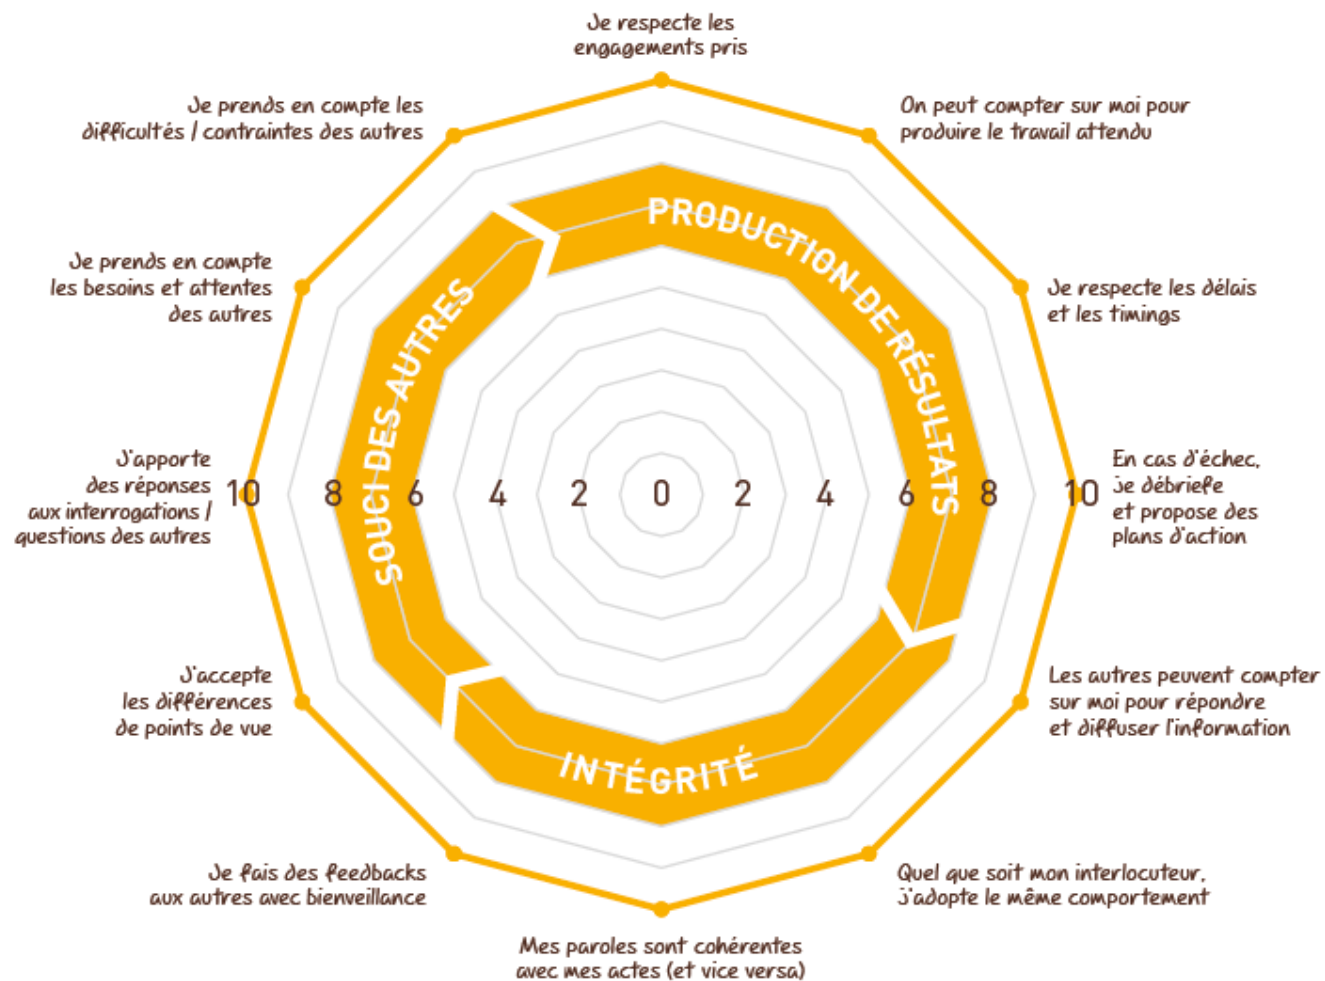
Je respecte les engagements pris

On peut compter sur moi pour produire le travail attendu

Je respecte les délais et les timings

En cas d'échec, je débriefe et propose des plans d'action

Les autres peuvent compter sur moi pour répondre et diffuser l'information

Quel que soit mon interlocuteur, j'adopte le même comportement

Mes paroles sont cohérentes avec mes actes (et vice versa)

Je fais des feedbacks aux autres avec bienveillance

J'accepte les différences de points de vue

J'apporte des réponses aux interrogations / questions des autres

Je prends en compte les besoins et attentes des autres

Je prends en compte les difficultés / contraintes des autres

PRODUCTION DE RÉSULTATS

INTÉGRITÉ

SOUCI DES AUTRES

10 8 6 4 2 0 2 4 6 8 10